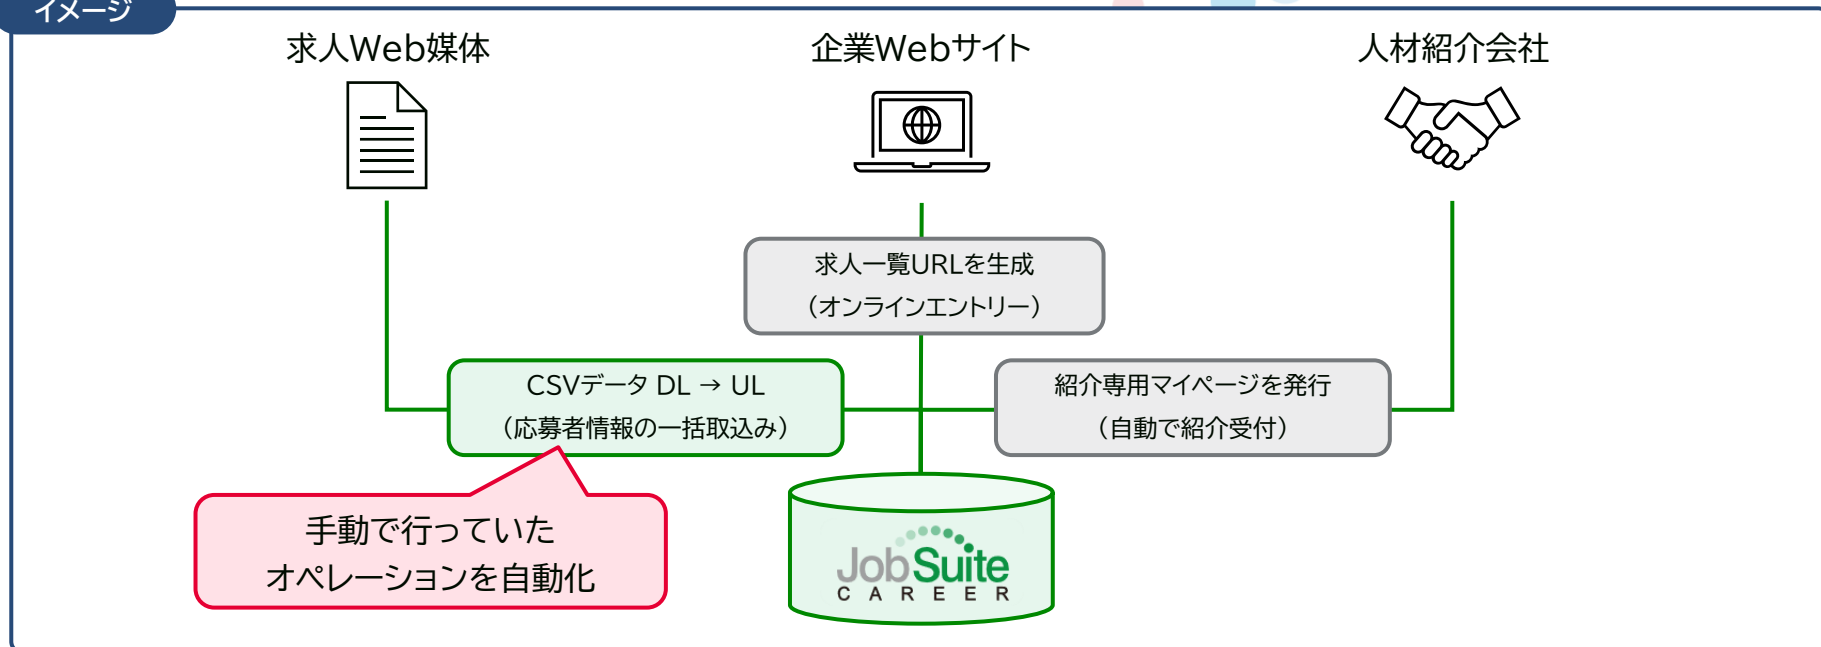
イメージ

求人Web媒体

企業Webサイト

人材紹介会社

求人一覧URLを生成
（オンラインエントリー）

CSVデータ DL → UL
（応募者情報の一括取込み）

紹介専用マイページを発行
（自動で紹介受付）

手動で行っていた
オペレーションを自動化

JobSuite
CAREER